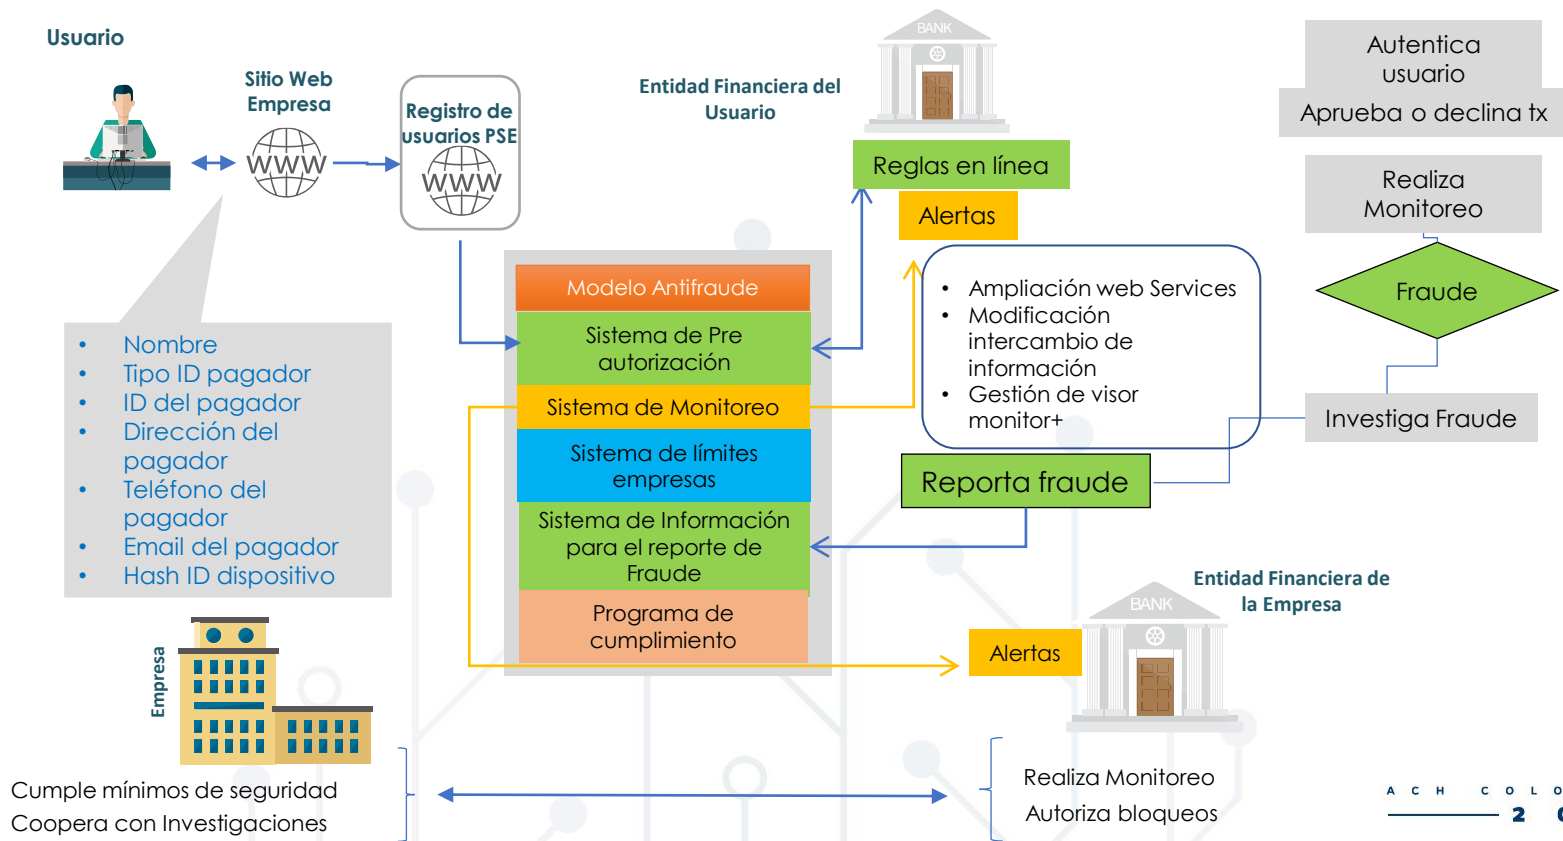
Usuario

Sitio Web Empresa

WWW

Registro de usuarios PSE

WWW

Entidad Financiera del Usuario

BANK

Autentica usuario

Aprueba o declina tx

Reglas en línea

Alertas

Realiza Monitoreo

Fraude

Modelo Antifraude

Sistema de Pre autorización

Sistema de Monitoreo

Sistema de límites empresas

Sistema de Información para el reporte de Fraude

Programa de cumplimiento

- Ampliación web Services
- Modificación intercambio de información
- Gestión de visor monitor+

Investiga Fraude

Reporta fraude

- Nombre
- Tipo ID pagador
- ID del pagador
- Dirección del pagador
- Teléfono del pagador
- Email del pagador
- Hash ID dispositivo

Entidad Financiera de la Empresa

BANK

Alertas

Empresa

Cumple mínimos de seguridad
Coopera con Investigaciones

Realiza Monitoreo
Autoriza bloqueos

A C H C O L
2